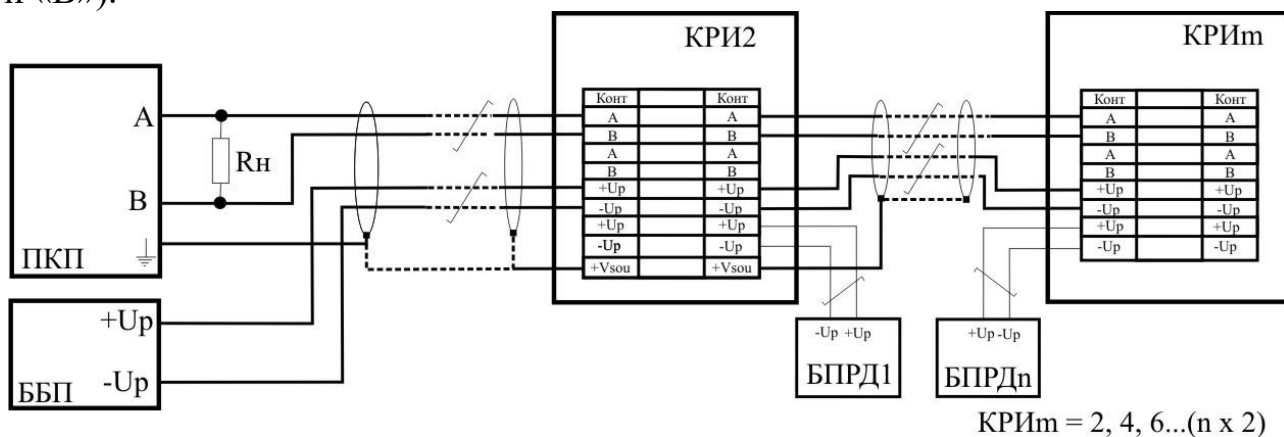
и «В»).

КРИ2

КРИm

A

Rн

B

ПКП

+Up

-Up

ББП

| Конт | | Конт |
|---|---|---|
| A | | A |
| B | | B |
| A | | A |
| B | | B |
| +Up | | +Up |
| -Up | | -Up |
| +Up | | +Up |
| -Up | | -Up |
| +Vsou | | +Vsou |

| Конт | | Конт |
|---|---|---|
| A | | A |
| B | | B |
| A | | A |
| B | | B |
| +Up | | +Up |
| -Up | | -Up |
| +Up | | +Up |
| -Up | | -Up |

-Up +Up

БПРД1

+Up -Up

БПРДn

КРИm = 2, 4, 6...(n x 2)